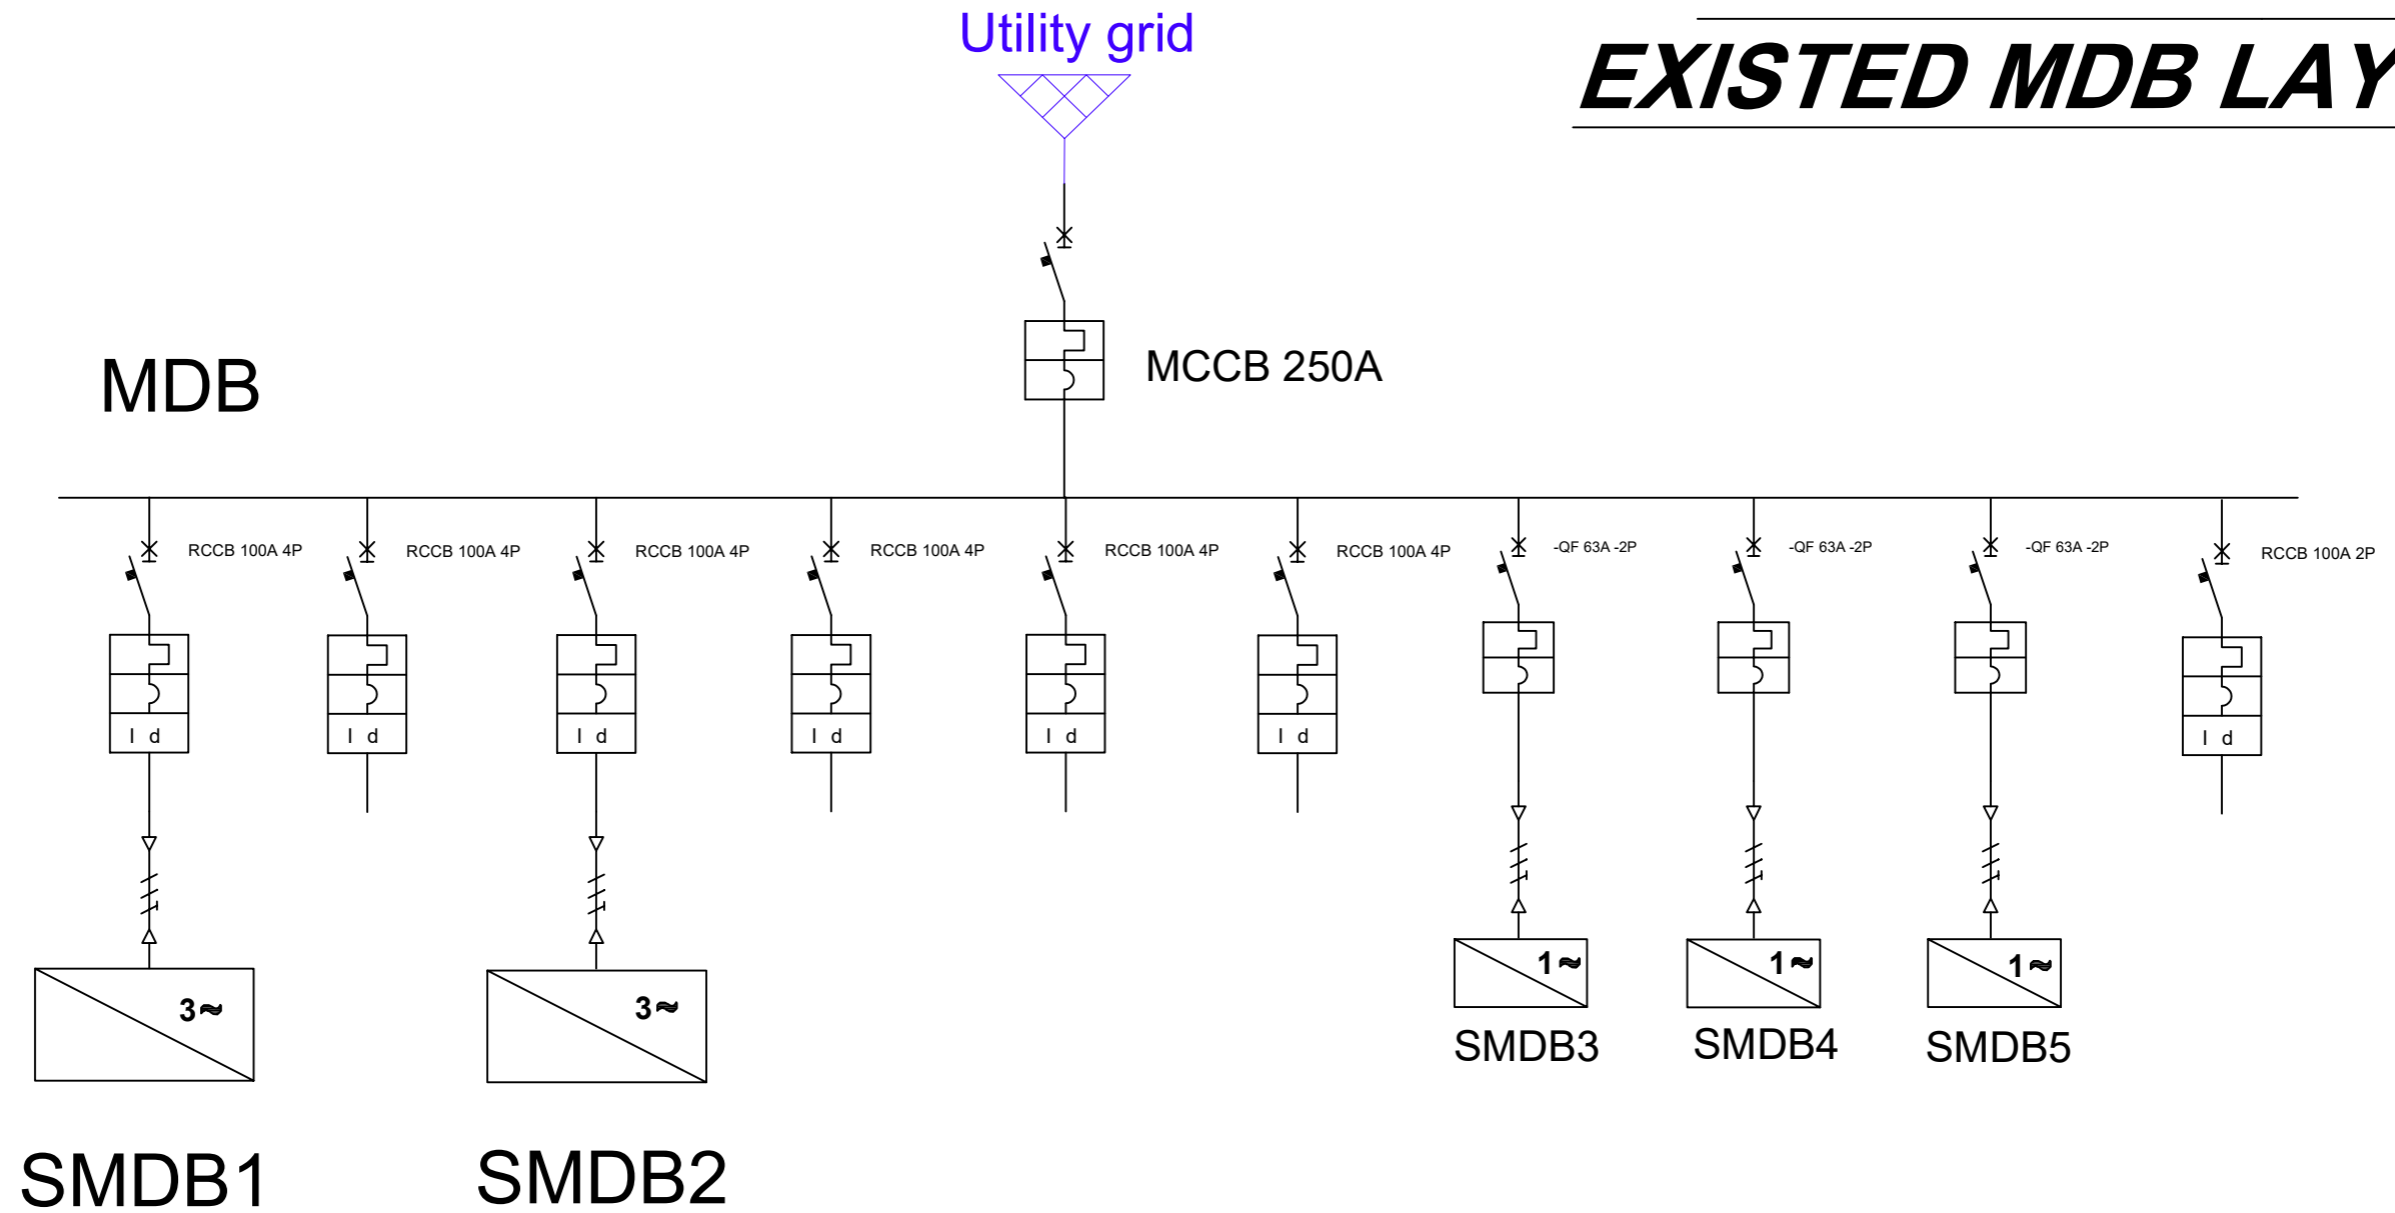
Utility grid

EXISTED MDB LAY

MDB

MCCB 250A

RCCB 100A 4P
RCCB 100A 4P
RCCB 100A 4P
RCCB 100A 4P
RCCB 100A 4P
RCCB 100A 4P
-QF 63A -2P
-QF 63A -2P
-QF 63A -2P
RCCB 100A 2P

I d
I d
I d
I d
I d
I d
I d

3≈
3≈
1≈
1≈
1≈

SMDB3
SMDB4
SMDB5

SMDB1
SMDB2